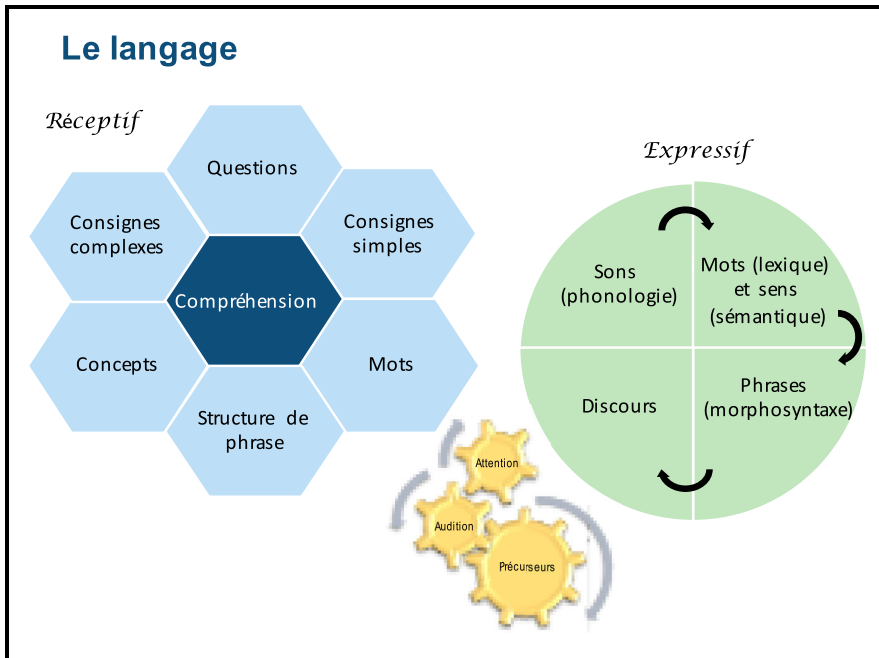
Le langage

Réceptif

Questions

Consignes complexes

Consignes simples

Compréhension

Concepts

Mots

Structure de phrase

Expressif

Sons (phonologie)

Mots (lexique) et sens (sémantique)

Discours

Phrases (morphosyntaxe)

Attention

Audition

Précurseurs